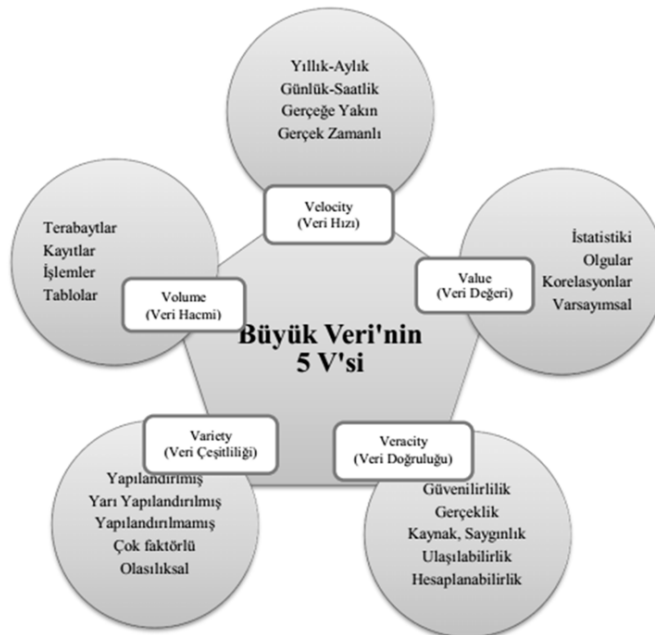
Yıllık-Aylık
Günlük-Saatlik
Gerçeğe Yakın
Gerçek Zamanlı

Velocity
(Veri Hızı)

Terabaytlar
Kayıtlar
İşlemler
Tablolar

Volume
(Veri Hacmi)

İstatistiki
Olgular
Korelasyonlar
Varsayımsal

Value
(Veri Değeri)

Büyük Veri'nin
5 V'si

Variety
(Veri Çeşitliliği)

Yapılandirilmiş
Yarı Yapılandirilmiş
Yapılandirilmamış
Çok faktörlü
Olasılıksal

Veracity
(Veri Doğruluğu)

Güvenilirlilik
Gerçeklik
Kaynak, Saygınlık
Ulaşılabilirlik
Hesaplanabilirlik